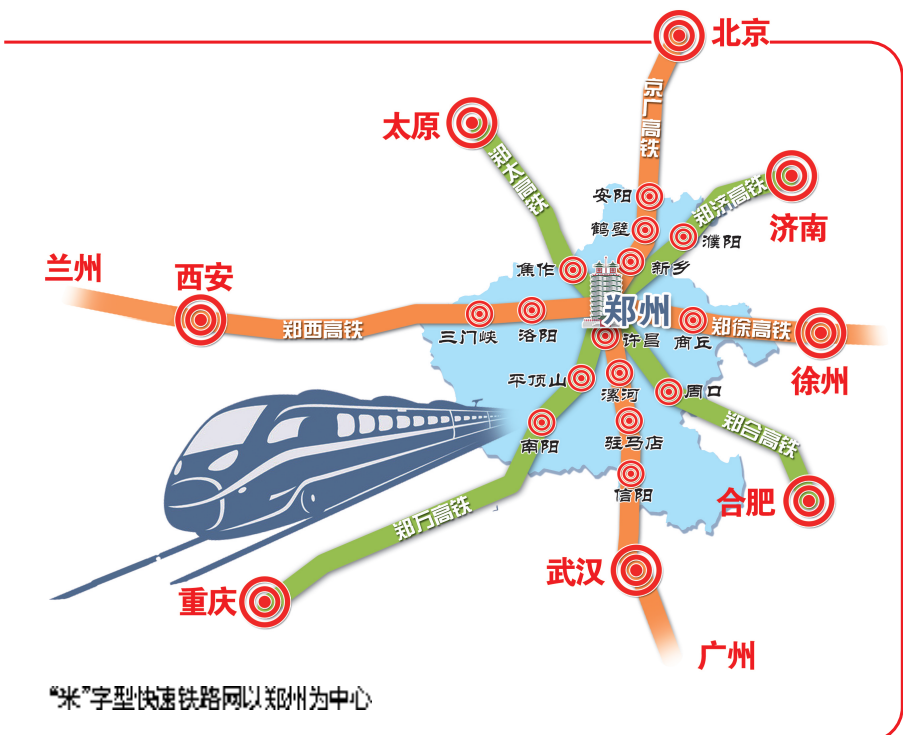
北京

京广高铁

太原

郑太高铁

安阳

郑济高铁

济南

鹤壁

濮阳

兰州

西安

焦作

新乡

郑州

郑西高铁

三门峡

洛阳

许昌

商丘

郑徐高铁

徐州

平顶山

漯河

周口

南阳

驻马店

郑合高铁

信阳

合肥

郑万高铁

武汉

重庆

广州

“米”字型快速铁路网以郑州为中心